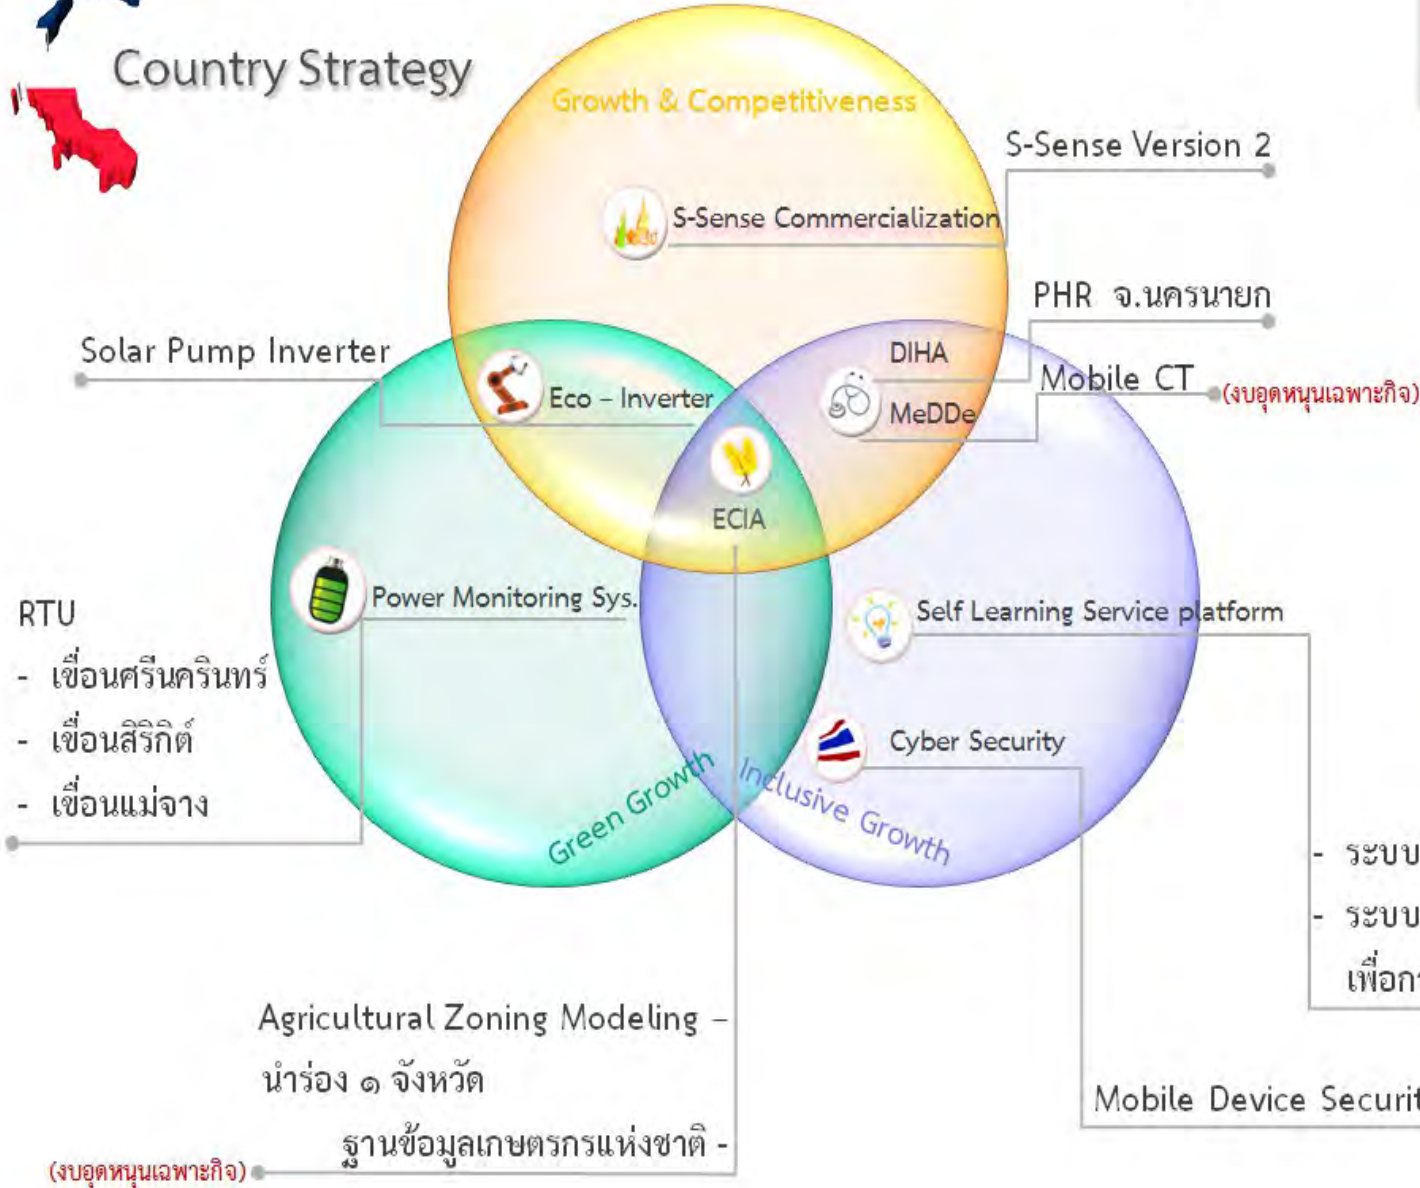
Country Strategy

Growth & Competitiveness

S-Sense Version 2

S-Sense Commercialization

PHR จ.นครนายก

Solar Pump Inverter

DIHA

Mobile CT (งบอุดหนุนเฉพาะกิจ)

Eco – Inverter

MeDDe

ECIA

RTU

- เขื่อนศรีนครินทร์
- เขื่อนสิริกิติ์
- เขื่อนแม่จาง

Power Monitoring Sys.

Self Learning Service platform

Cyber Security

Green Growth

Inclusive Growth

- ระบบ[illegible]
- ระบบ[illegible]
เพื่อก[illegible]

Agricultural Zoning Modeling – นำร่อง ๑ จังหวัด

ฐานข้อมูลเกษตรกรแห่งชาติ -

(งบอุดหนุนเฉพาะกิจ)

Mobile Device Securit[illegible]